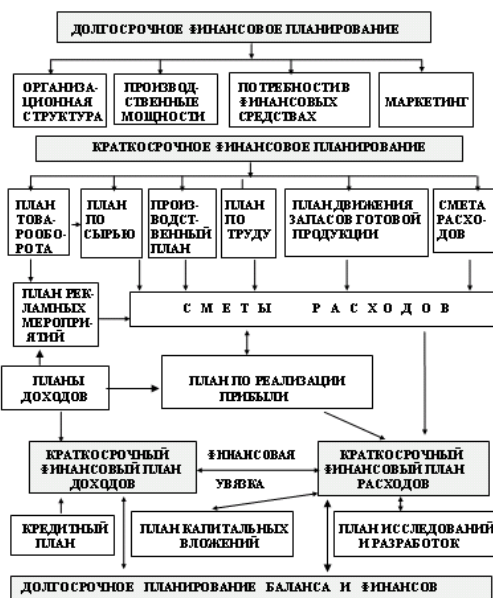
ДОЛГОСРОЧНОЕ ФИНАНСОВОЕ ПЛАНИРОВАНИЕ

ОРГАНИЗАЦИОННАЯ СТРУКТУРА

ПРОИЗВОДСТВЕННЫЕ МОЩНОСТИ

ПОТРЕБНОСТИ В ФИНАНСОВЫХ СРЕДСТВАХ

МАРКЕТИНГ

КРАТКОСРОЧНОЕ ФИНАНСОВОЕ ПЛАНИРОВАНИЕ

ПЛАН ТОВАРООБОРОТА

ПЛАН ПО СЫРЬЮ

ПРОИЗВОДСТВЕННЫЙ ПЛАН

ПЛАН ПО ТРУДУ

ПЛАН ДВИЖЕНИЯ ЗАПАСОВ ГОТОВОЙ ПРОДУКЦИИ

СМЕТА РАСХОДОВ

ПЛАН РЕКЛАМНЫХ МЕРОПРИЯТИЙ

СМЕТЫ РАСХОДОВ

ПЛАНЫ ДОХОДОВ

ПЛАН ПО РЕАЛИЗАЦИИ ПРИБЫЛИ

КРАТКОСРОЧНЫЙ ФИНАНСОВЫЙ ПЛАН ДОХОДОВ

ФИНАНСОВАЯ УВЯЗКА

КРАТКОСРОЧНЫЙ ФИНАНСОВЫЙ ПЛАН РАСХОДОВ

КРЕДИТНЫЙ ПЛАН

ПЛАН КАПИТАЛЬНЫХ ВЛОЖЕНИЙ

ПЛАН ИССЛЕДОВАНИЙ И РАЗРАБОТОК

ДОЛГОСРОЧНОЕ ПЛАНИРОВАНИЕ БАЛАНСА И ФИНАНСОВ